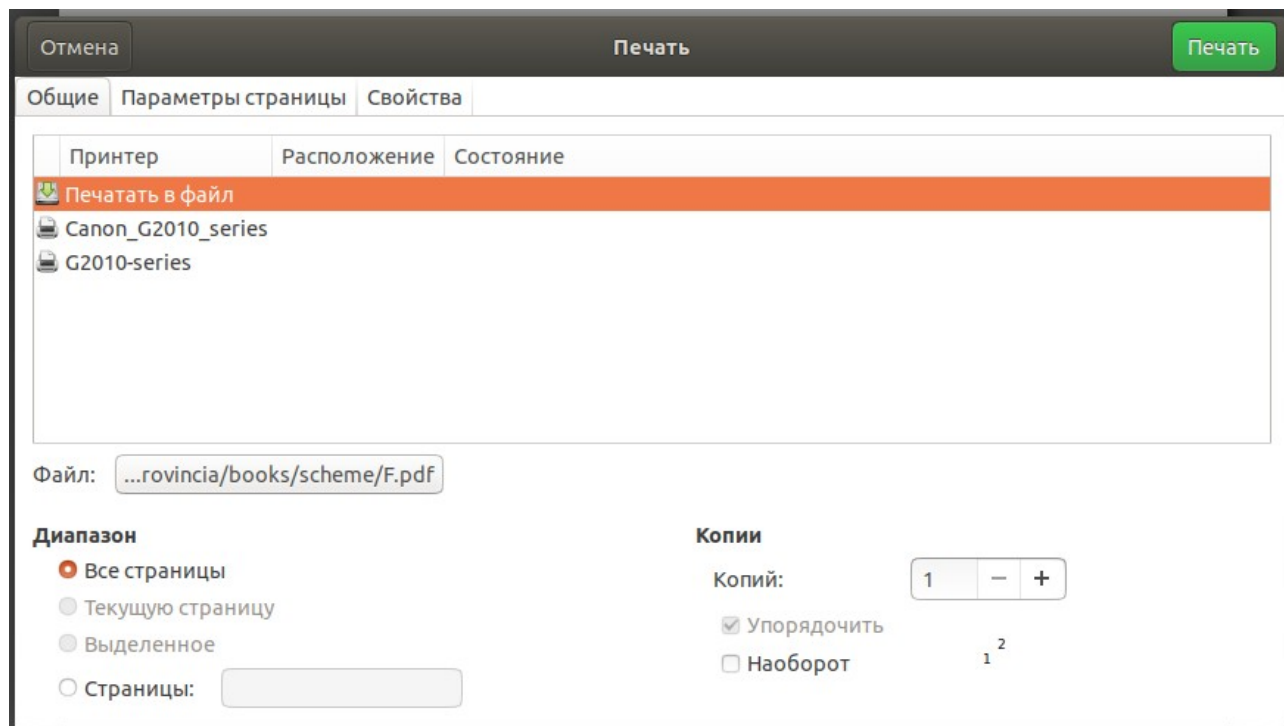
Отмена

Печать

Печать

Общие | Параметры страницы | Свойства

| Принтер | Расположение | Состояние |
|---|---|---|
| Печатать в файл | | |
| Canon_G2010_series | | |
| G2010-series | | |

Файл: ...rovincia/books/scheme/F.pdf

Диапазон

Все страницы

Текущую страницу

Выделенное

Страницы:

Копии

Копий: 1 − +

Упорядочить

Наоборот

1 2